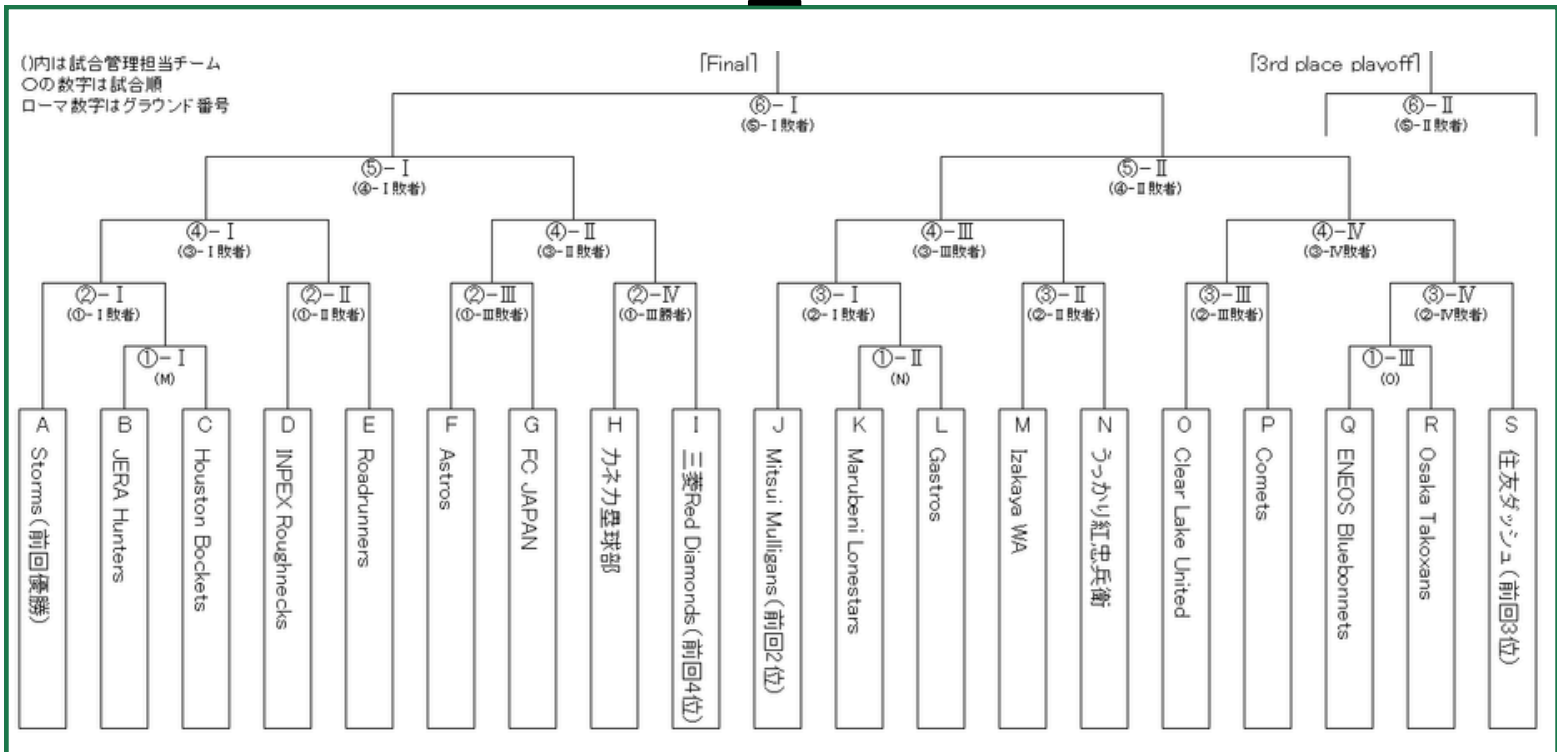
()内は試合管理担当チーム
○の数字は試合順
ローマ数字はグラウンド番号

[Final]

[3rd place playoff]

⑥−Ⅰ
(⑤−Ⅰ敗者)

⑥−Ⅱ
(⑤−Ⅱ敗者)

⑤−Ⅰ
(④−Ⅰ敗者)

⑤−Ⅱ
(④−Ⅱ敗者)

④−Ⅰ
(③−Ⅰ敗者)

④−Ⅱ
(③−Ⅱ敗者)

④−Ⅲ
(③−Ⅲ敗者)

④−Ⅳ
(③−Ⅳ敗者)

②−Ⅰ
(①−Ⅰ敗者)

②−Ⅱ
(①−Ⅱ敗者)

②−Ⅲ
(①−Ⅲ敗者)

②−Ⅳ
(①−Ⅲ勝者)

③−Ⅰ
(②−Ⅰ敗者)

③−Ⅱ
(②−Ⅱ敗者)

③−Ⅲ
(②−Ⅲ敗者)

③−Ⅳ
(②−Ⅳ敗者)

①−Ⅰ
(M)

①−Ⅱ
(N)

①−Ⅲ
(O)

A Storms(前回優勝)
B JERA Hunters
C Houston Bockets
D INPEX Roughnecks
E Roadrunners
F Astros
G FC JAPAN
H カネカ野球部
I 三菱Red Diamonds(前回4位)
J Mitsui Mulligans(前回2位)
K Marubeni Lonestars
L Gastros
M Izakaya WA
N うっかり紅忠兵衛
O Clear Lake United
P Comets
Q ENEOS Bluebonnets
R Osaka Takoxans
S 住友ダッシュ(前回3位)